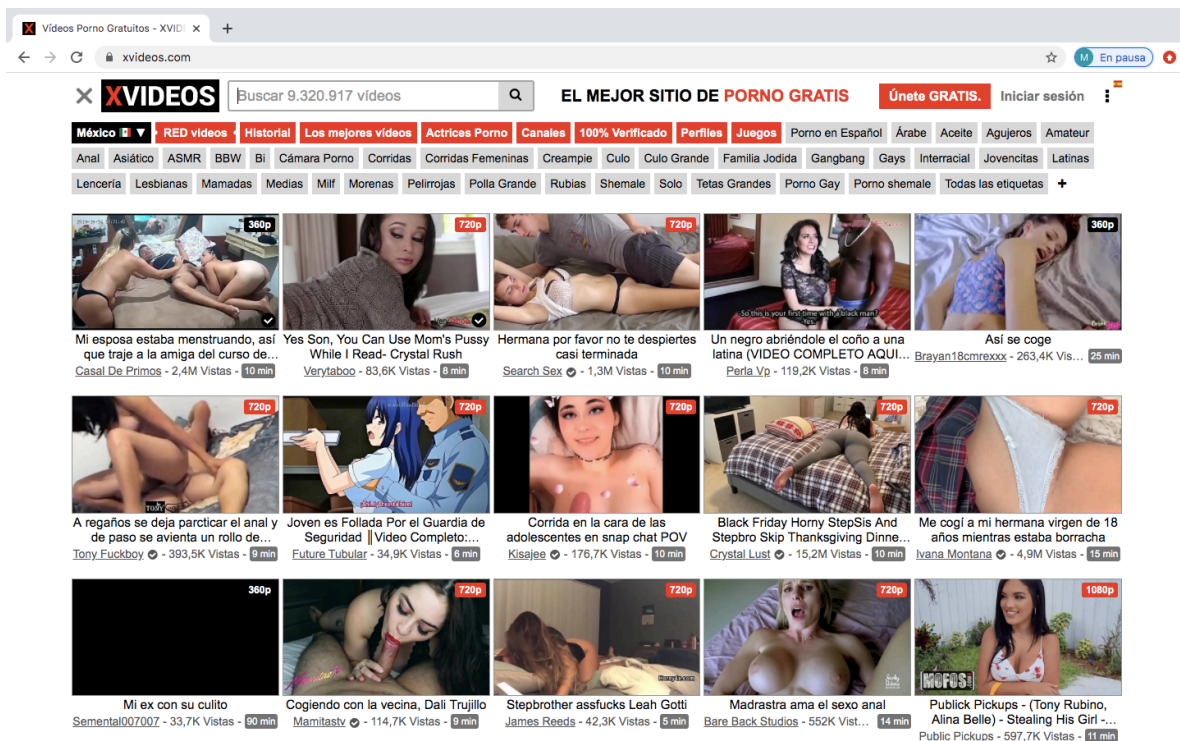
Vídeos Porno Gratuitos - XVID

xvideos.com

M En pausa

XVIDEOS

Buscar 9.320.917 vídeos

EL MEJOR SITIO DE PORNO GRATIS

Únete GRATIS.

Iniciar sesión

México ▼ RED videos Historial Los mejores vídeos Actrices Porno Canales 100% Verificado Perfiles Juegos Porno en Español Árabe Aceite Agujeros Amateur Anal Asiático ASMR BBW Bi Cámara Porno Corridas Corridas Femeninas Creampie Culo Culo Grande Familia Jodida Gangbang Gays Interracial Jovencitas Latinas Lencería Lesbianas Mamadas Medias Milf Morenas Pelirrojas Polla Grande Rubias Shemale Solo Tetas Grandes Porno Gay Porno shemale Todas las etiquetas +

360p
Mi esposa estaba menstruando, así que traje a la amiga del curso de...
Casal De Primos - 2,4M Vistas - 10 min

720p
Yes Son, You Can Use Mom's Pussy While I Read- Crystal Rush
Verytaboo - 83,6K Vistas - 8 min

720p
Hermana por favor no te despiertes casi terminada
Search Sex - 1,3M Vistas - 10 min

720p
So this is your first time with a black man?
Yes
Un negro abriéndole el coño a una latina (VIDEO COMPLETO AQUI...
Perla Vp - 119,2K Vistas - 8 min

360p
Así se coge
Brayan18cmrexxx - 263,4K Vis... 25 min

720p
A regaños se deja parcticar el anal y de paso se avienta un rollo de...
Tony Fuckboy - 393,5K Vistas - 9 min

720p
Joven es Follada Por el Guardia de Seguridad ║Video Completo:...
Future Tubular - 34,9K Vistas - 6 min

720p
Corrida en la cara de las adolescentes en snap chat POV
Kisajee - 176,7K Vistas - 10 min

720p
Black Friday Horny StepSis And Stepbro Skip Thanksgiving Dinne...
Crystal Lust - 15,2M Vistas - 10 min

720p
Me cogí a mi hermana virgen de 18 años mientras estaba borracha
Ivana Montana - 4,9M Vistas - 15 min

360p
Mi ex con su culito
Semental007007 - 33,7K Vistas - 90 min

720p
Cogiendo con la vecina, Dali Trujillo
Mamitastv - 114,7K Vistas - 9 min

720p
Stepbrother assfucks Leah Gotti
James Reeds - 42,3K Vistas - 5 min

720p
Madrastra ama el sexo anal
Bare Back Studios - 552K Vist... 14 min

1080p
MOFOS
Publick Pickups - (Tony Rubino, Alina Belle) - Stealing His Girl -...
Public Pickups - 597,7K Vistas - 11 min